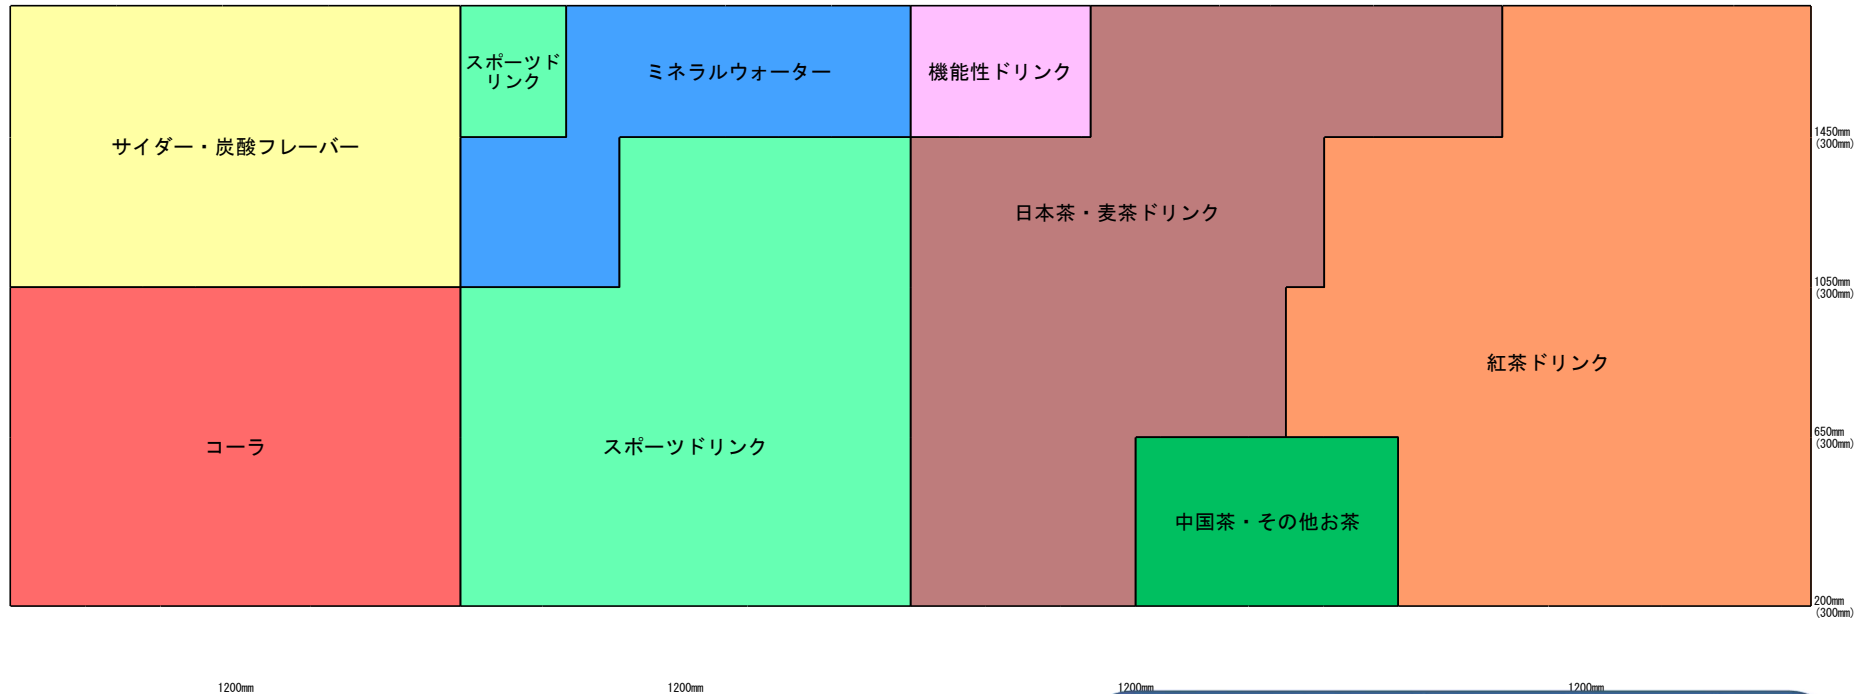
スポーツドリンク

ミネラルウォーター

機能性ドリンク

サイダー・炭酸フレーバー

1450mm (300mm)

日本茶・麦茶ドリンク

1050mm (300mm)

紅茶ドリンク

コーラ

スポーツドリンク

650mm (300mm)

中国茶・その他お茶

200mm (300mm)

1200mm

1200mm

1200mm

1200mm